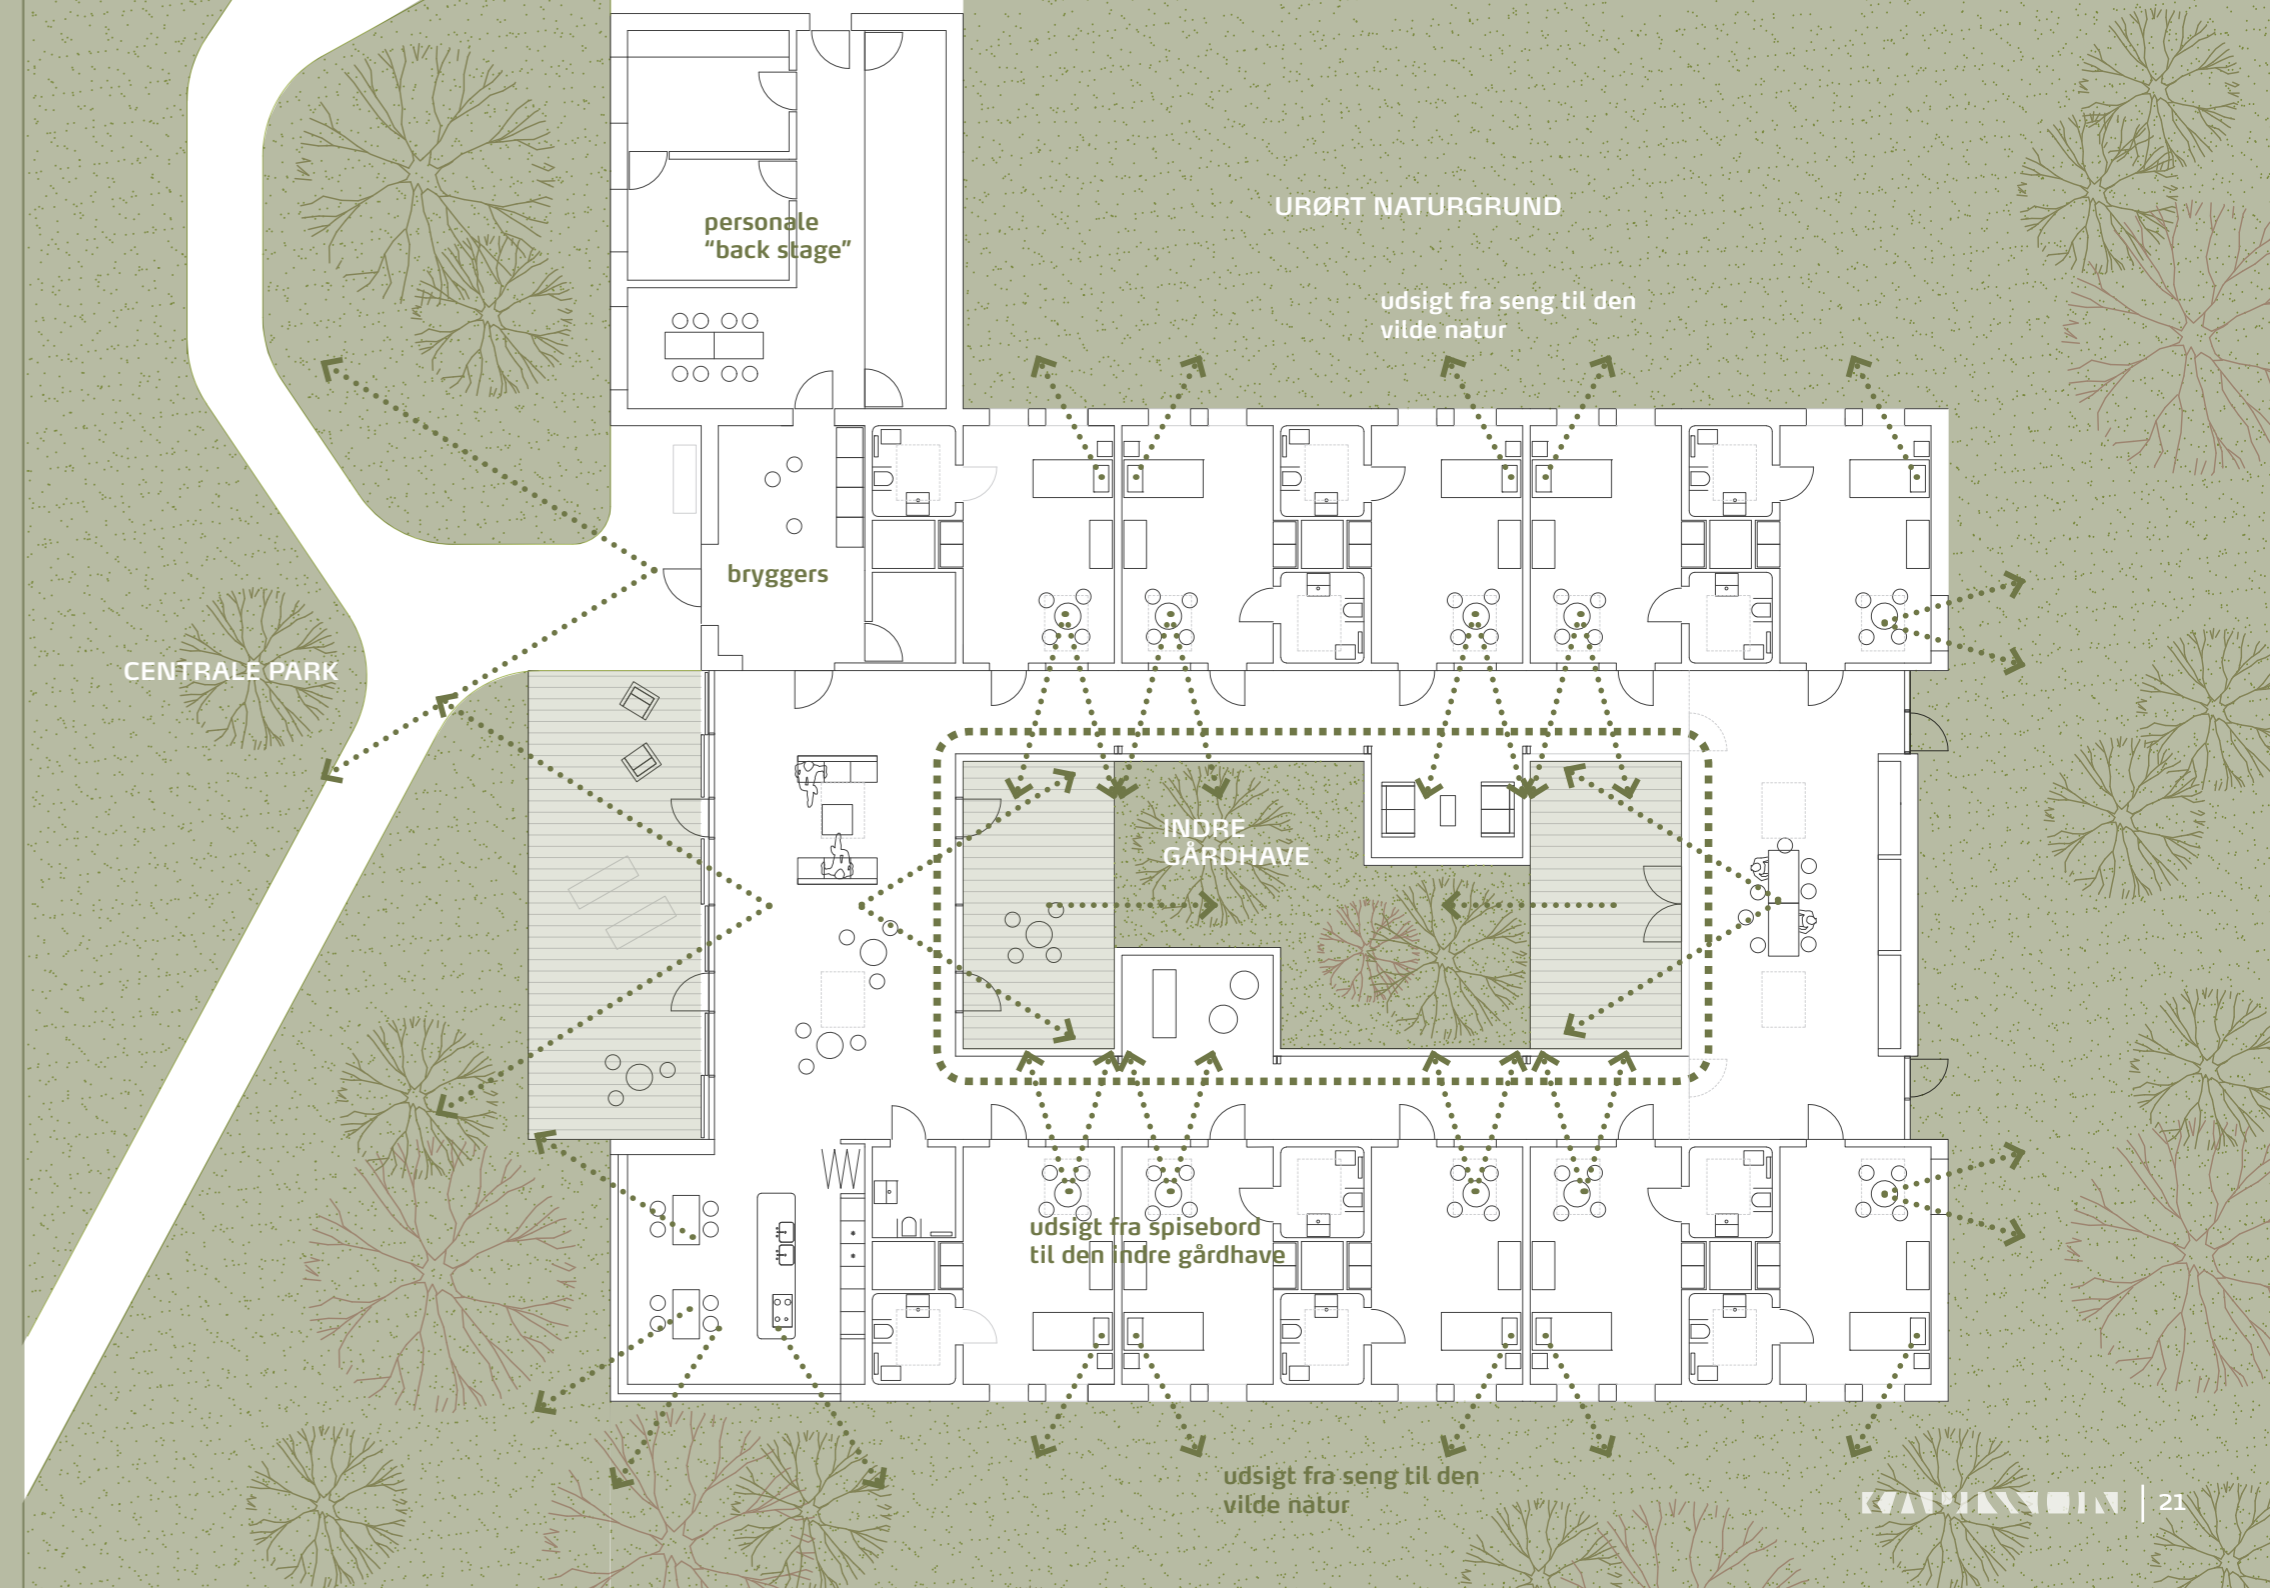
URØRT NATURGRUND

personale
"back stage"

udsigt fra seng til den
vilde natur

bryggers

CENTRALE PARK

INDRE
GÅRDHAVE

udsigt fra spisebord
til den indre gårdhave

udsigt fra seng til den
vilde natur

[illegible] | 21